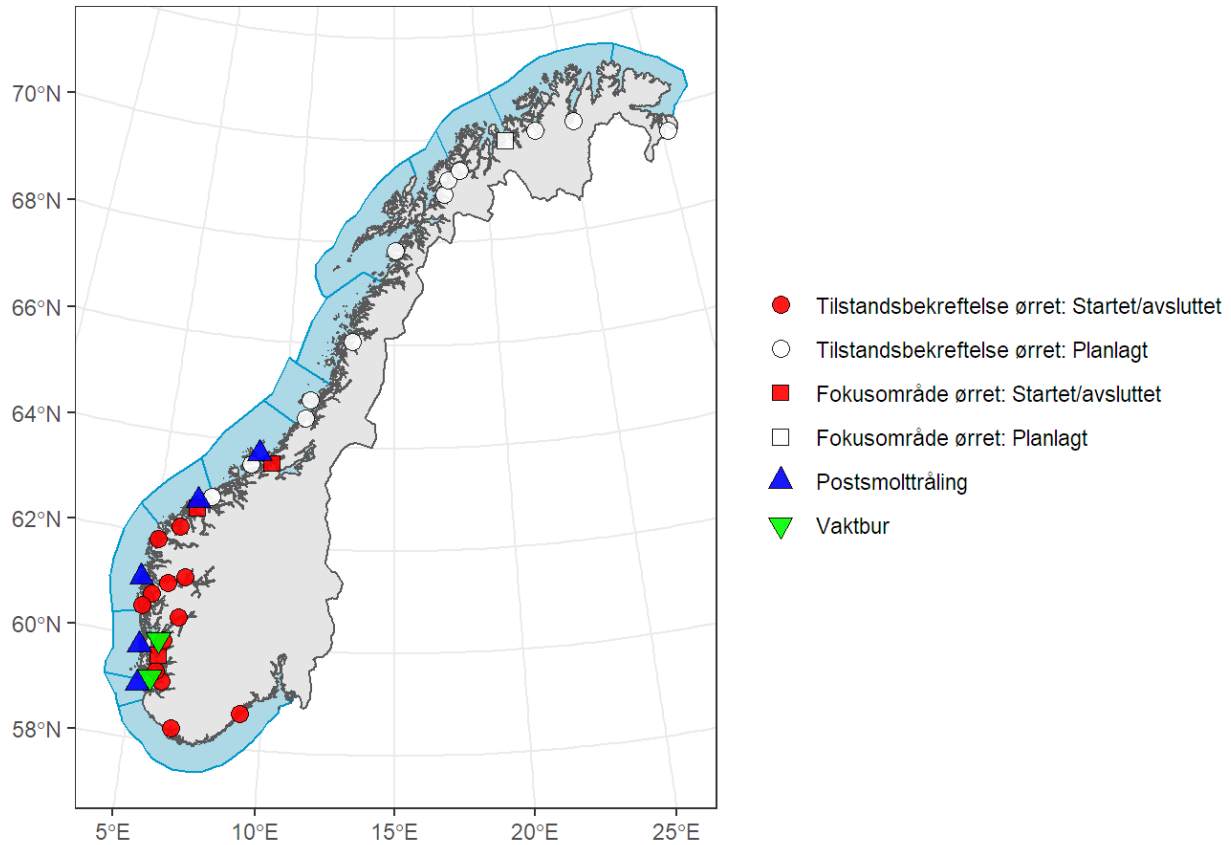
70°N
68°N
66°N
64°N
62°N
60°N
58°N
5°E
10°E
15°E
20°E
25°E

Tilstandsbekreftelse ørret: Startet/avsluttet
Tilstandsbekreftelse ørret: Planlagt
Fokusområde ørret: Startet/avsluttet
Fokusområde ørret: Planlagt
Postsmolttråling
Vaktbur